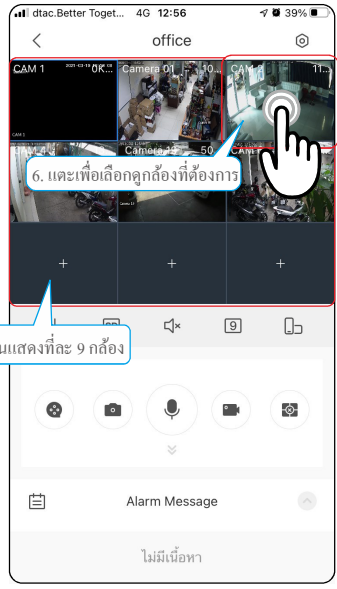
dtac.Better Toget... 4G 12:56 39%

office

CAM 1 2021-03-19 0K...
CAM 1
Camera 01 10...
CAM 11...
Camera 50

6. แตะเพื่อเลือกดูกล้องที่ต้องการ

+
+
+

นแสดงที่ละ 9 กล้อง

9

Alarm Message

ไม่มีเนื้อหา